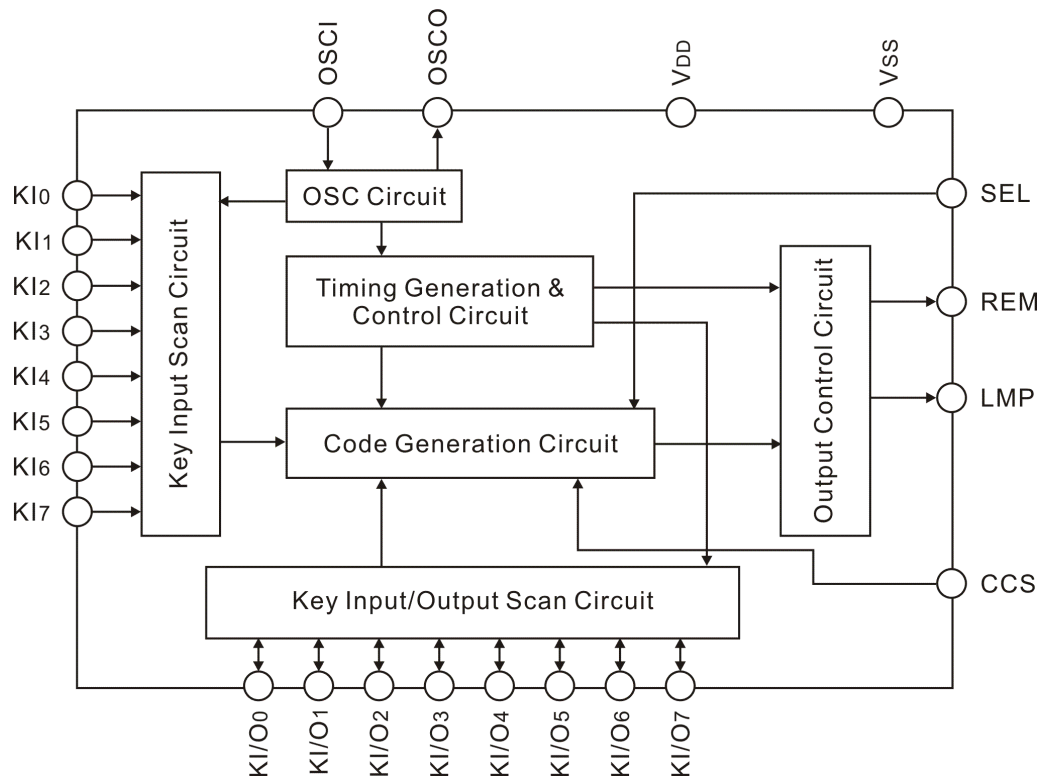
OSCI
OSCO
$V_{DD}$
Vss
KI0
KI1
KI2
KI3
KI4
KI5
KI6
KI7
Key Input Scan Circuit
OSC Circuit
Timing Generation & Control Circuit
Code Generation Circuit
Output Control Circuit
SEL
REM
LMP
CCS
Key Input/Output Scan Circuit
KI/O0
KI/O1
KI/O2
KI/O3
KI/O4
KI/O5
KI/O6
KI/O7